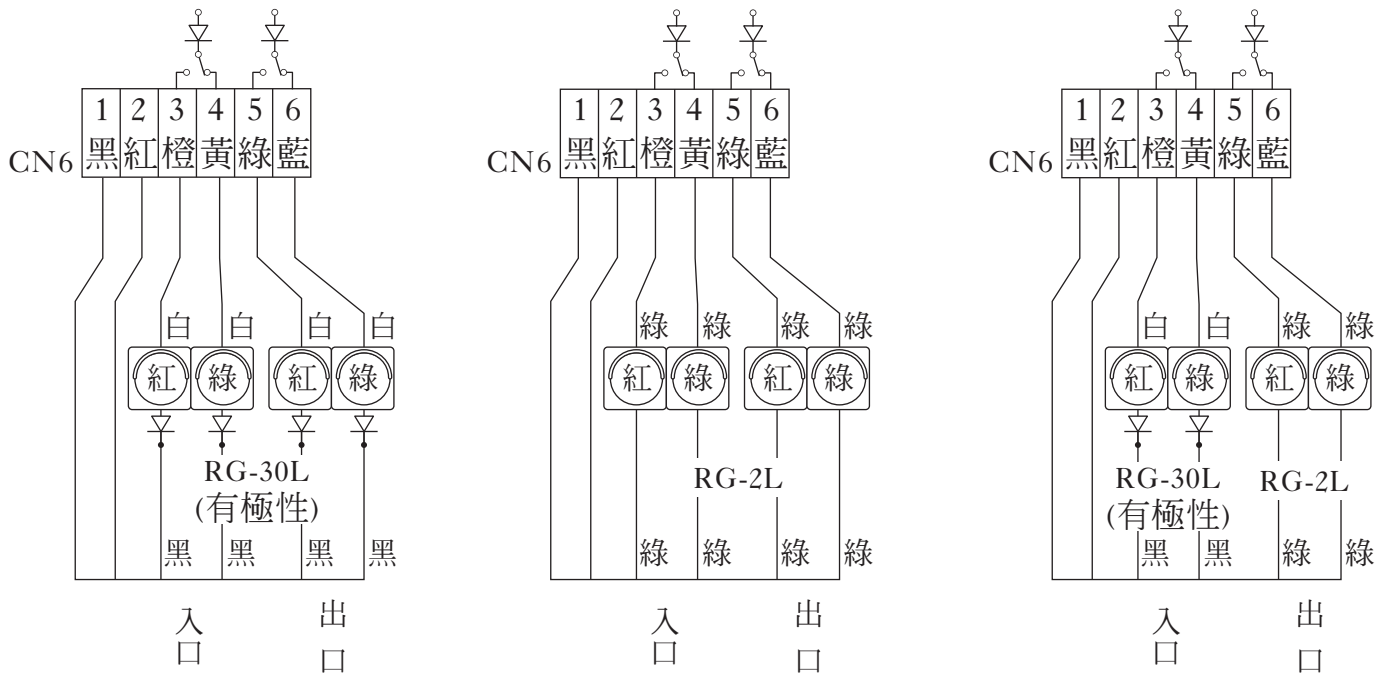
CN6
| 1 | 2 | 3 | 4 | 5 | 6 |
|---|---|---|---|---|---|
| 黑 | 紅 | 橙 | 黃 | 綠 | 藍 |

白 白 白 白
紅 綠 紅 綠
RG-30L
(有極性)
黑 黑 黑 黑
入口
出口

CN6
| 1 | 2 | 3 | 4 | 5 | 6 |
|---|---|---|---|---|---|
| 黑 | 紅 | 橙 | 黃 | 綠 | 藍 |

綠 綠 綠 綠
紅 綠 紅 綠
RG-2L
綠 綠 綠 綠
入口
出口

CN6
| 1 | 2 | 3 | 4 | 5 | 6 |
|---|---|---|---|---|---|
| 黑 | 紅 | 橙 | 黃 | 綠 | 藍 |

白 白 綠 綠
紅 綠 紅 綠
RG-30L
(有極性)
RG-2L
黑 黑 綠 綠
入口
出口